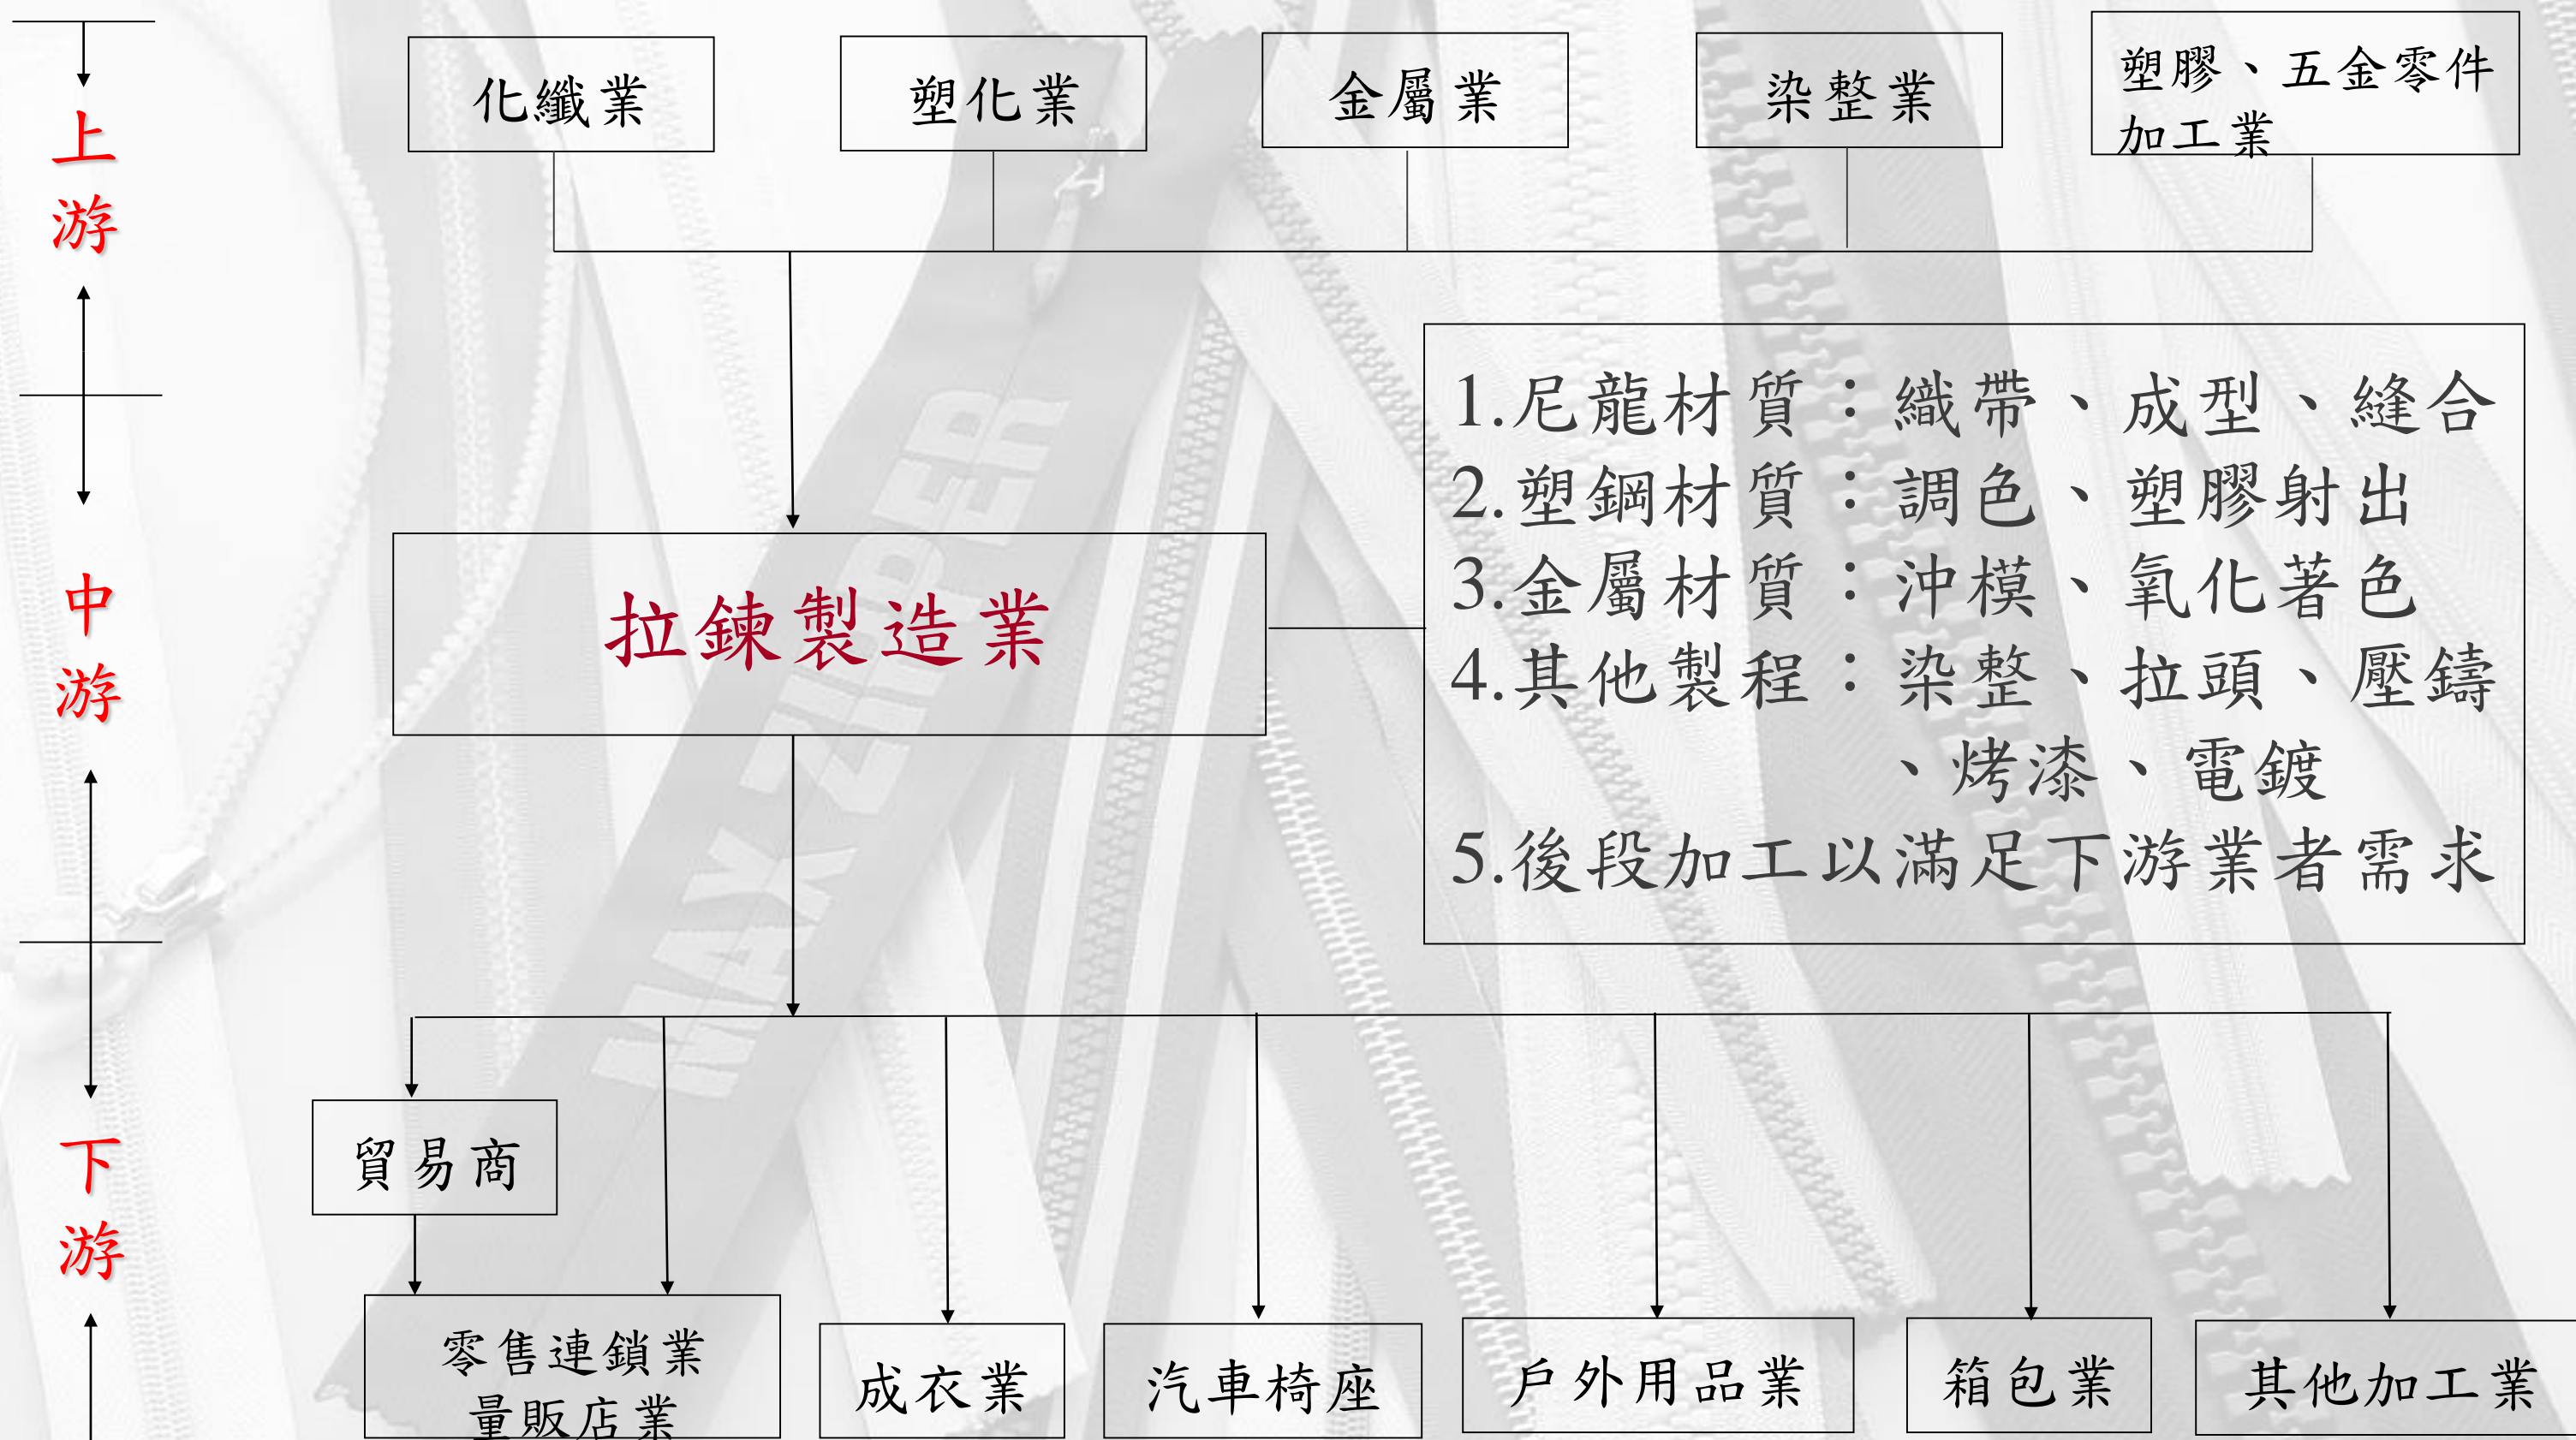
上游

中游

下游

化纖業

塑化業

金屬業

染整業

塑膠、五金零件加工業

拉鍊製造業

1.尼龍材質：織帶、成型、縫合
2.塑鋼材質：調色、塑膠射出
3.金屬材質：沖模、氧化著色
4.其他製程：染整、拉頭、壓鑄、烤漆、電鍍
5.後段加工以滿足下游業者需求

貿易商

零售連鎖業量販店業

成衣業

汽車椅座

戶外用品業

箱包業

其他加工業